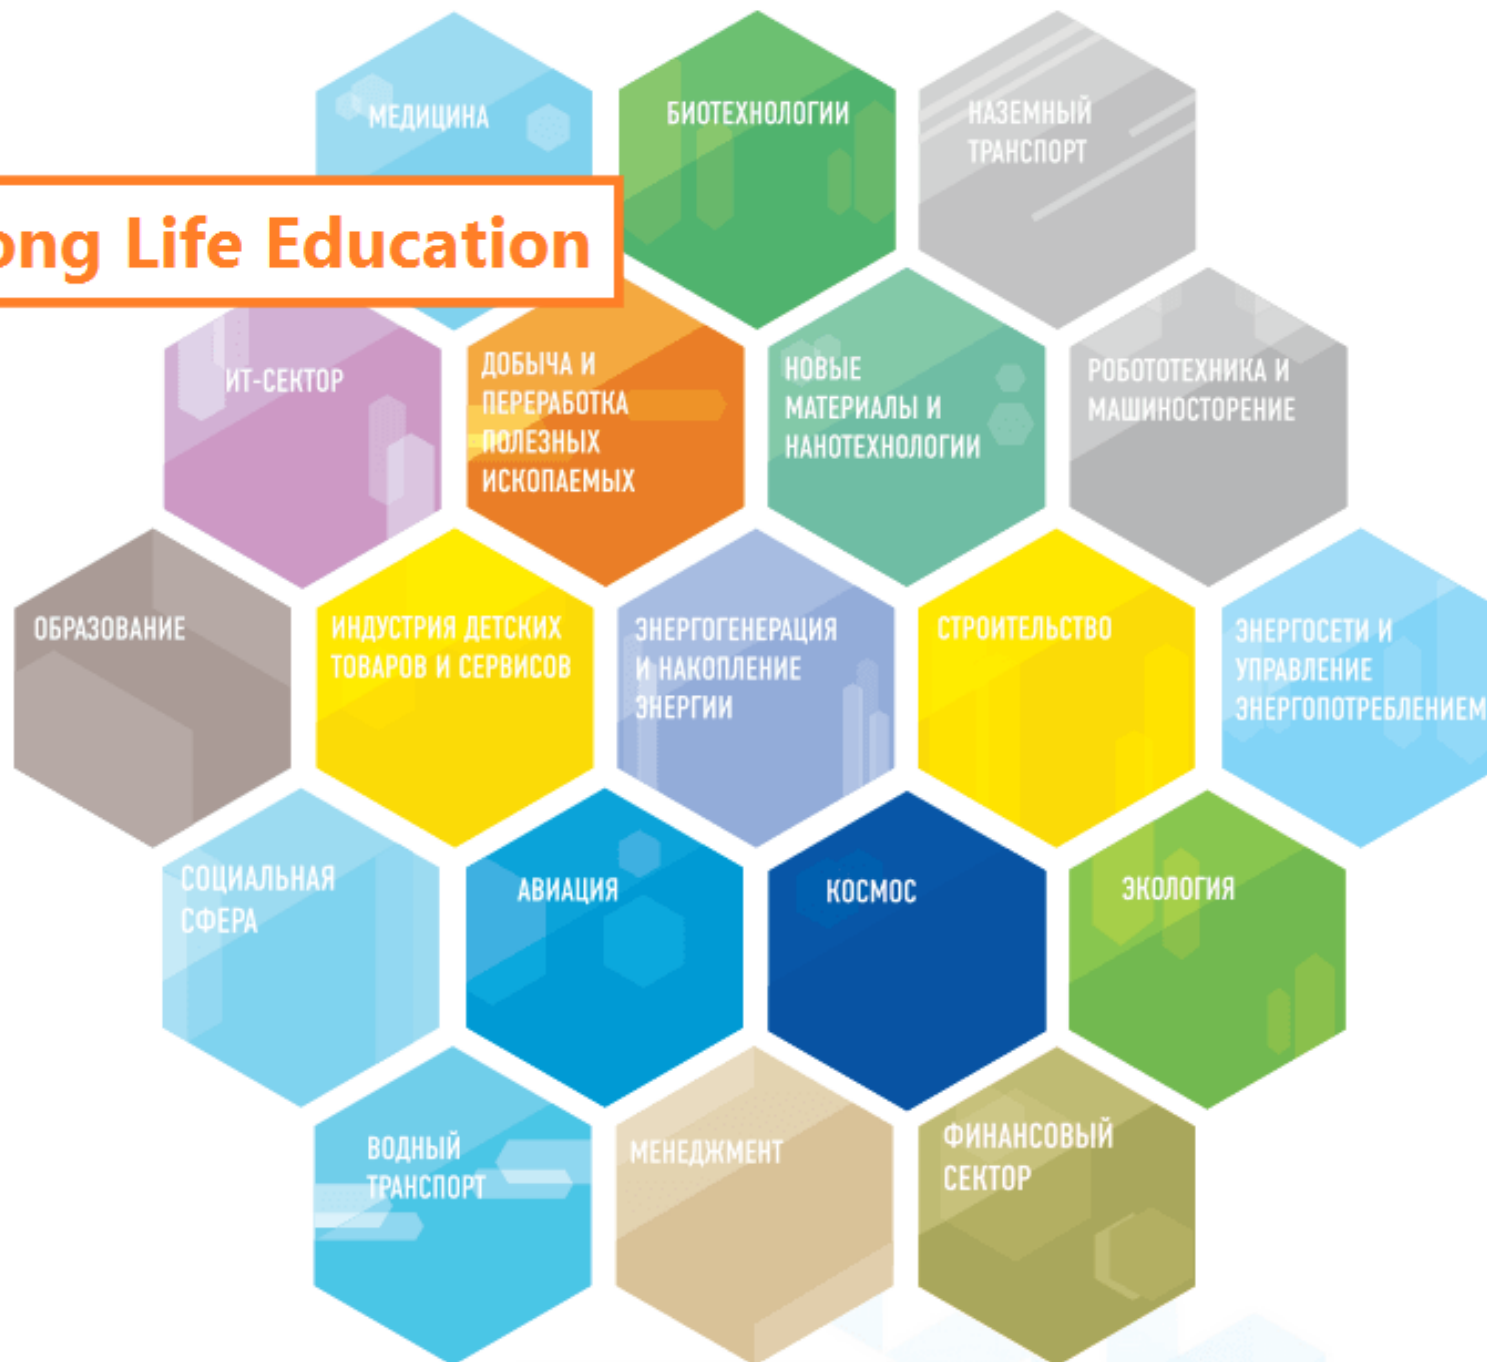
МЕДИЦИНА

БИОТЕХНОЛОГИИ

НАЗЕМНЫЙ ТРАНСПОРТ

ong Life Education

ИТ-СЕКТОР

ДОБЫЧА И ПЕРЕРАБОТКА ПОЛЕЗНЫХ ИСКОПАЕМЫХ

НОВЫЕ МАТЕРИАЛЫ И НАНОТЕХНОЛОГИИ

РОБОТОТЕХНИКА И МАШИНОСТОРЕНИЕ

ОБРАЗОВАНИЕ

ИНДУСТРИЯ ДЕТСКИХ ТОВАРОВ И СЕРВИСОВ

ЭНЕРГОГЕНЕРАЦИЯ И НАКОПЛЕНИЕ ЭНЕРГИИ

СТРОИТЕЛЬСТВО

ЭНЕРГОСЕТИ И УПРАВЛЕНИЕ ЭНЕРГОПОТРЕБЛЕНИЕМ

СОЦИАЛЬНАЯ СФЕРА

АВИАЦИЯ

КОСМОС

ЭКОЛОГИЯ

ВОДНЫЙ ТРАНСПОРТ

МЕНЕДЖМЕНТ

ФИНАНСОВЫЙ СЕКТОР